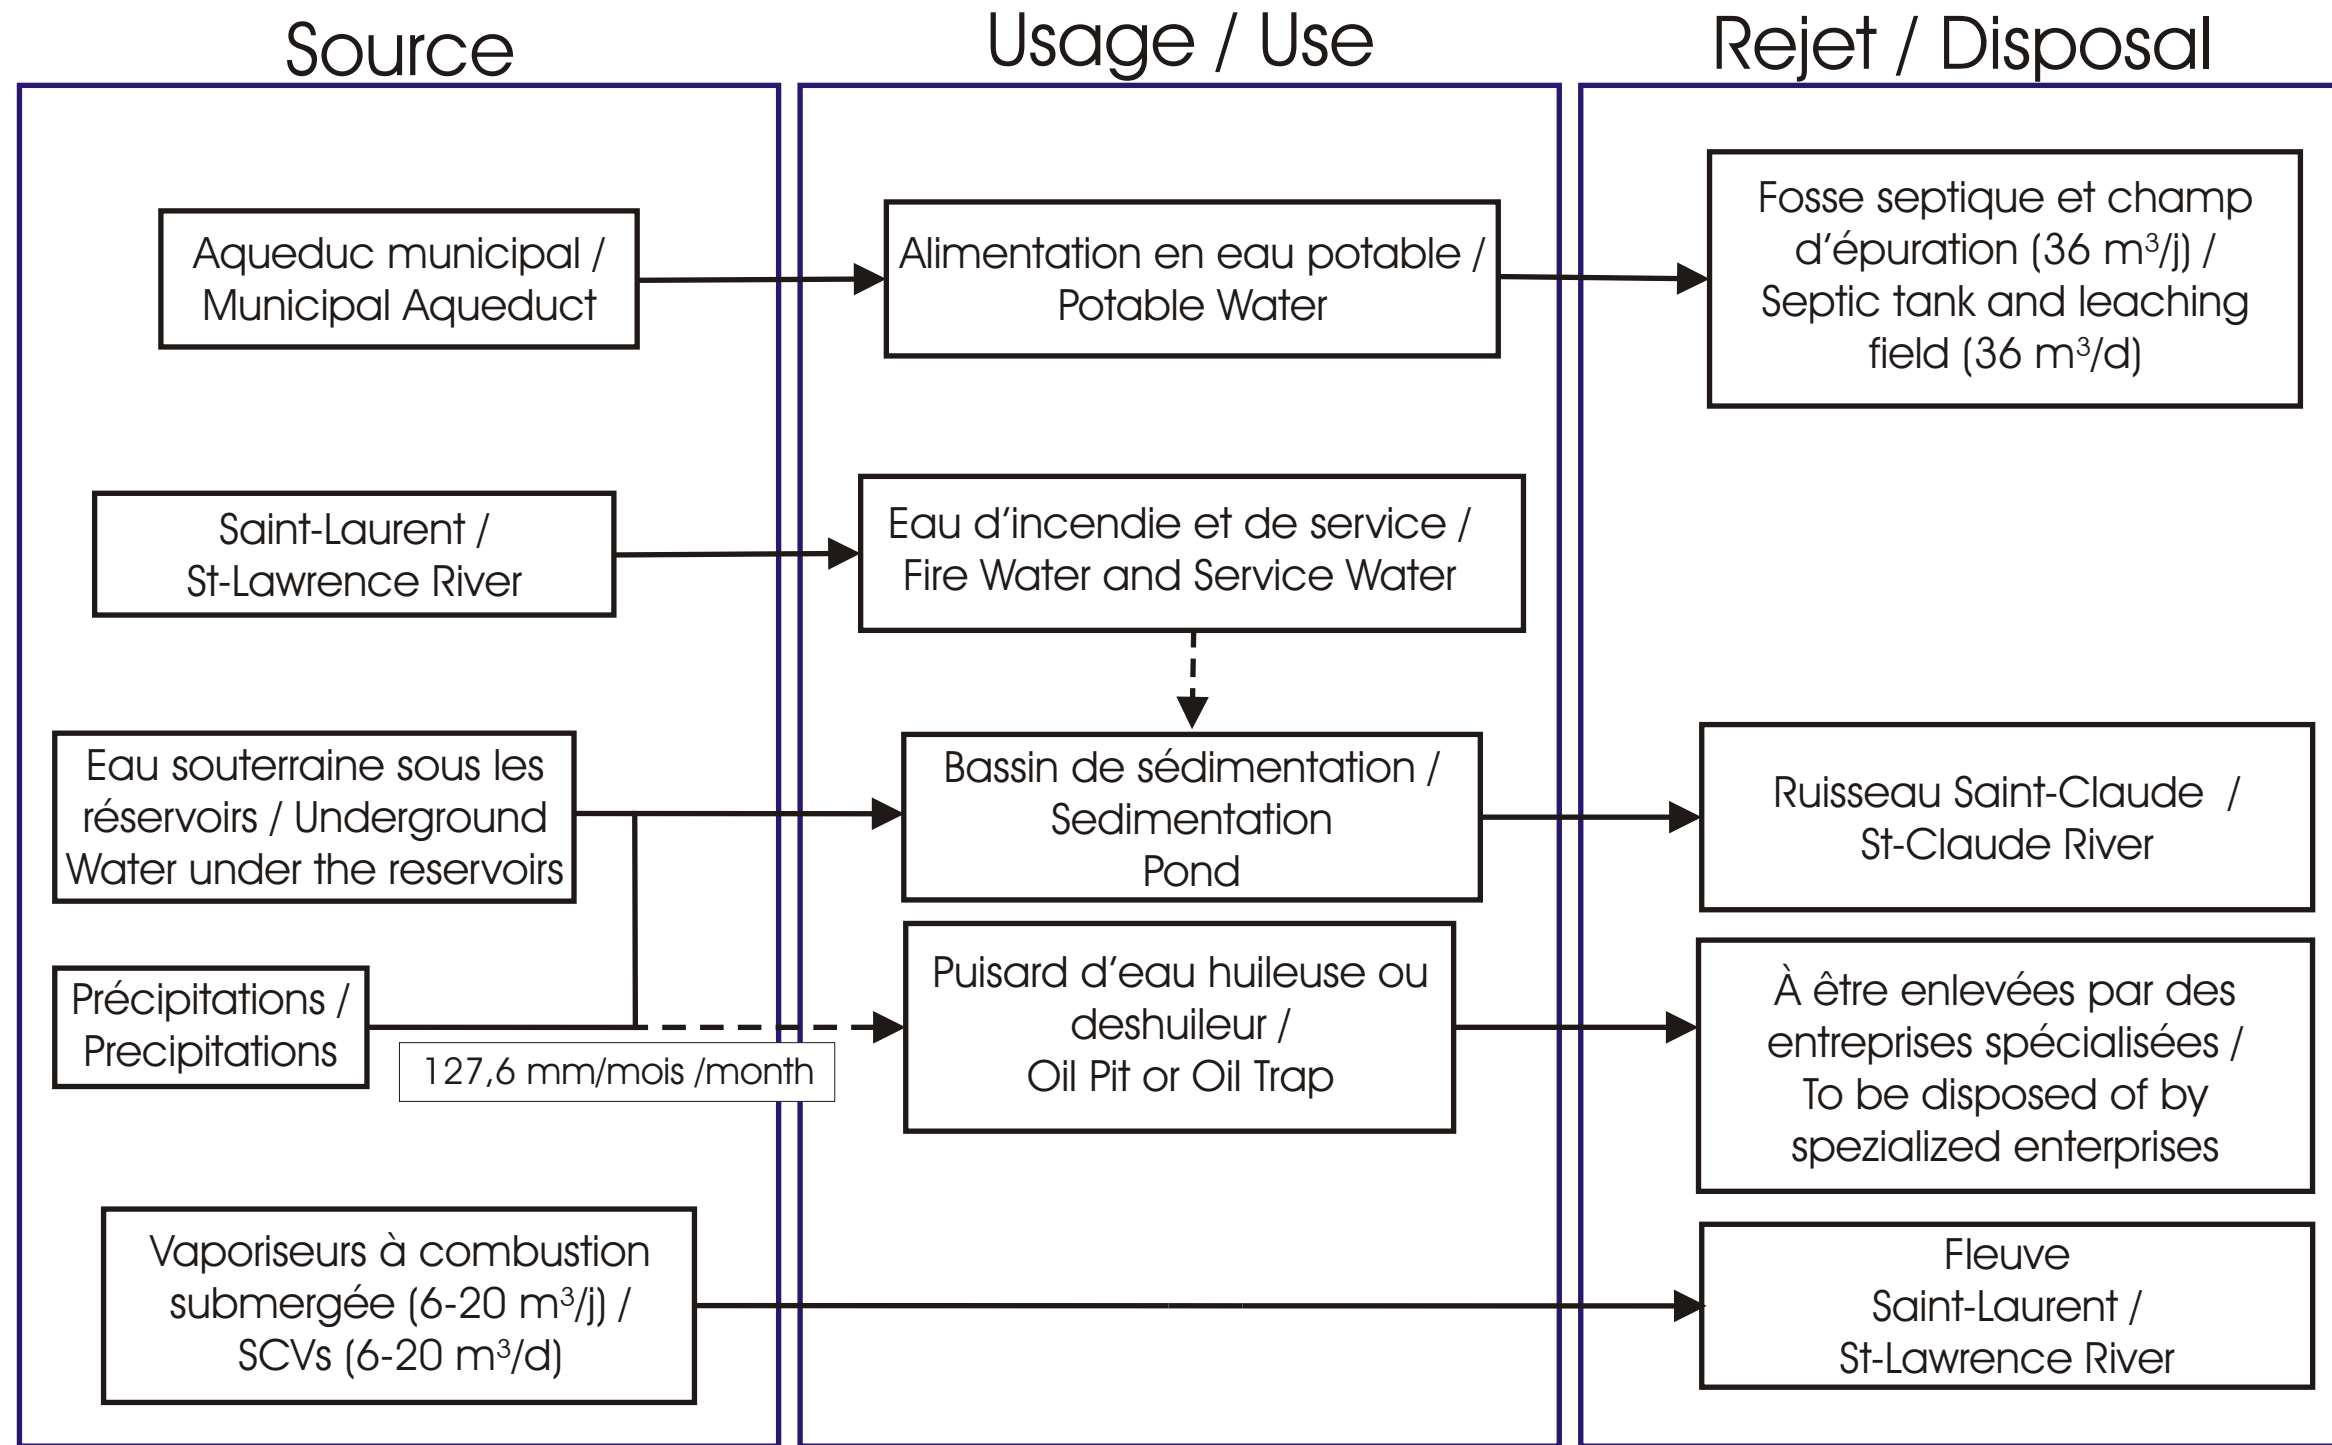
Source

Aqueduc municipal / Municipal Aqueduct

Saint-Laurent / St-Lawrence River

Eau souterraine sous les réservoirs / Underground Water under the reservoirs

Précipitations / Precipitations

127,6 mm/mois /month

Vaporiseurs à combustion submergée (6-20 m$^3$/j) / SCVs (6-20 m$^3$/d)

Usage / Use

Alimentation en eau potable / Potable Water

Eau d'incendie et de service / Fire Water and Service Water

Bassin de sédimentation / Sedimentation Pond

Puisard d'eau huileuse ou deshuileur / Oil Pit or Oil Trap

Rejet / Disposal

Fosse septique et champ d'épuration (36 m$^3$/j) / Septic tank and leaching field (36 m$^3$/d)

Ruisseau Saint-Claude / St-Claude River

À être enlevées par des entreprises spécialisées / To be disposed of by spezialized enterprises

Fleuve Saint-Laurent / St-Lawrence River